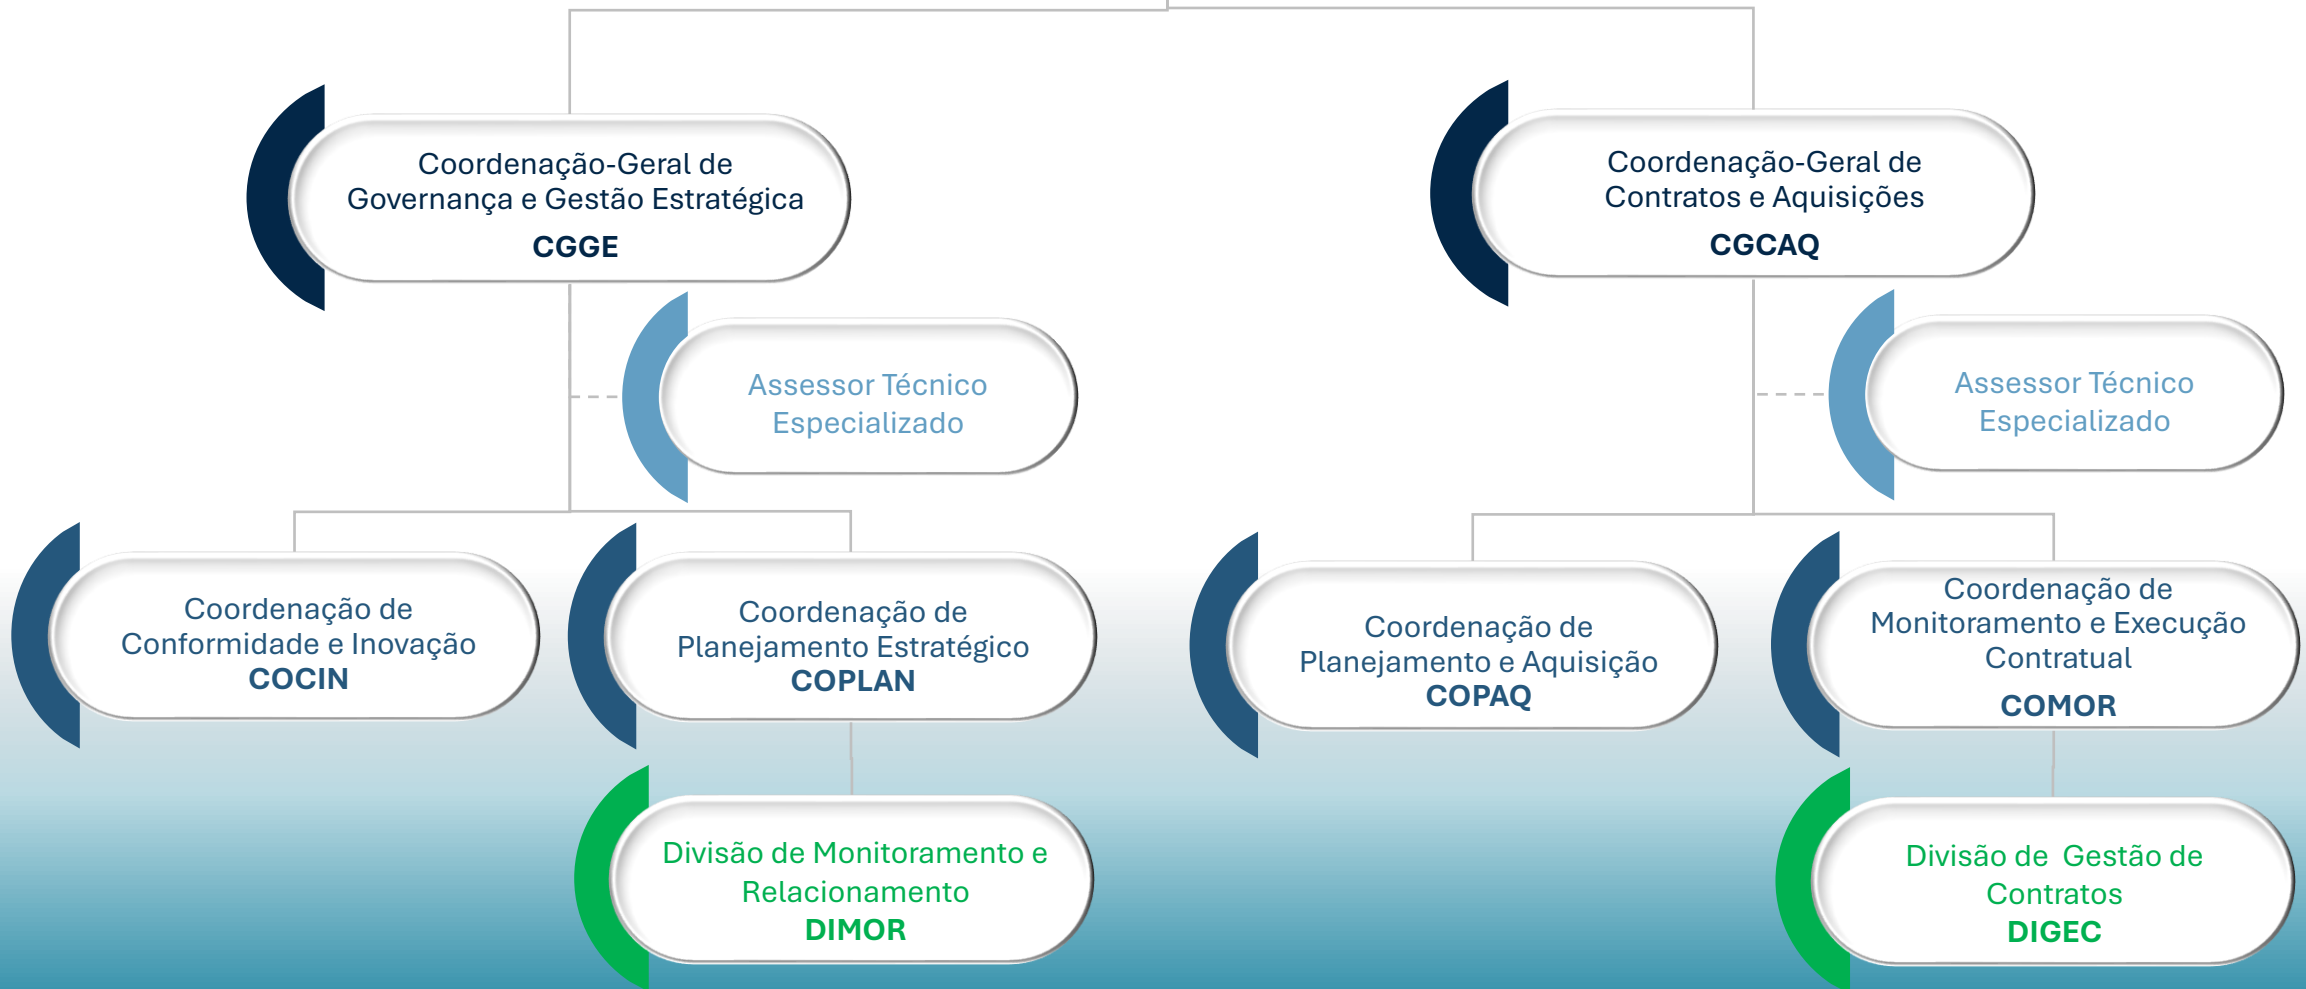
Coordenação-Geral de Governança e Gestão Estratégica
CGGE

Assessor Técnico Especializado

Coordenação de Conformidade e Inovação
COCIN

Coordenação de Planejamento Estratégico
COPLAN

Divisão de Monitoramento e Relacionamento
DIMOR

Coordenação-Geral de Contratos e Aquisições
CGCAQ

Assessor Técnico Especializado

Coordenação de Planejamento e Aquisição
COPAQ

Coordenação de Monitoramento e Execução Contratual
COMOR

Divisão de Gestão de Contratos
DIGEC